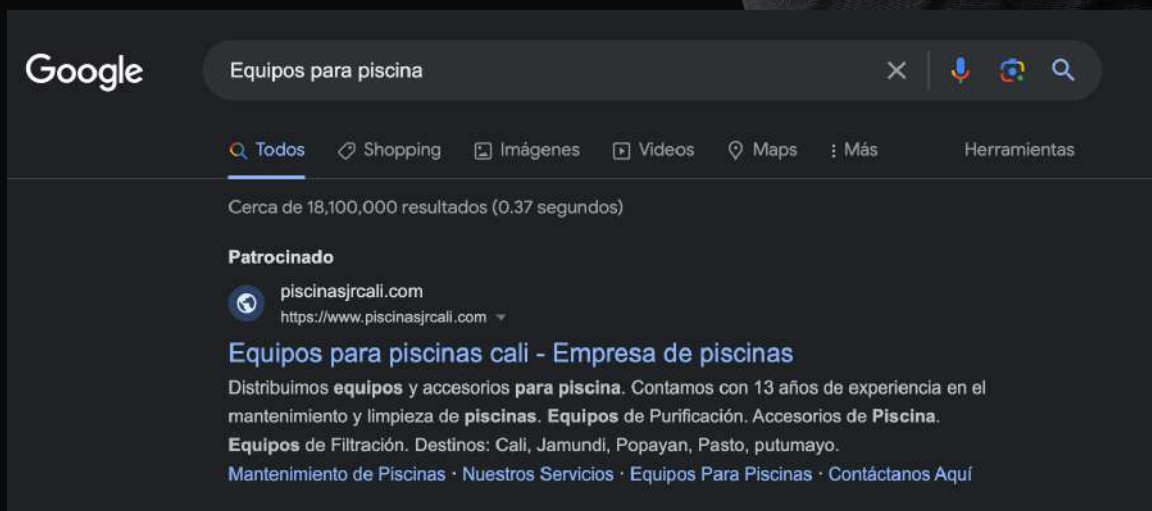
Google

Equipos para piscina

Todos Shopping Imágenes Videos Maps : Más Herramientas

Cerca de 18,100,000 resultados (0.37 segundos)

Patrocinado

piscinasjrcali.com
https://www.piscinasjrcali.com

Equipos para piscinas cali - Empresa de piscinas

Distribuimos equipos y accesorios para piscina. Contamos con 13 años de experiencia en el mantenimiento y limpieza de piscinas. Equipos de Purificación. Accesorios de Piscina. Equipos de Filtración. Destinos: Cali, Jamundi, Popayan, Pasto, putumayo.

Mantenimiento de Piscinas · Nuestros Servicios · Equipos Para Piscinas · Contáctanos Aquí